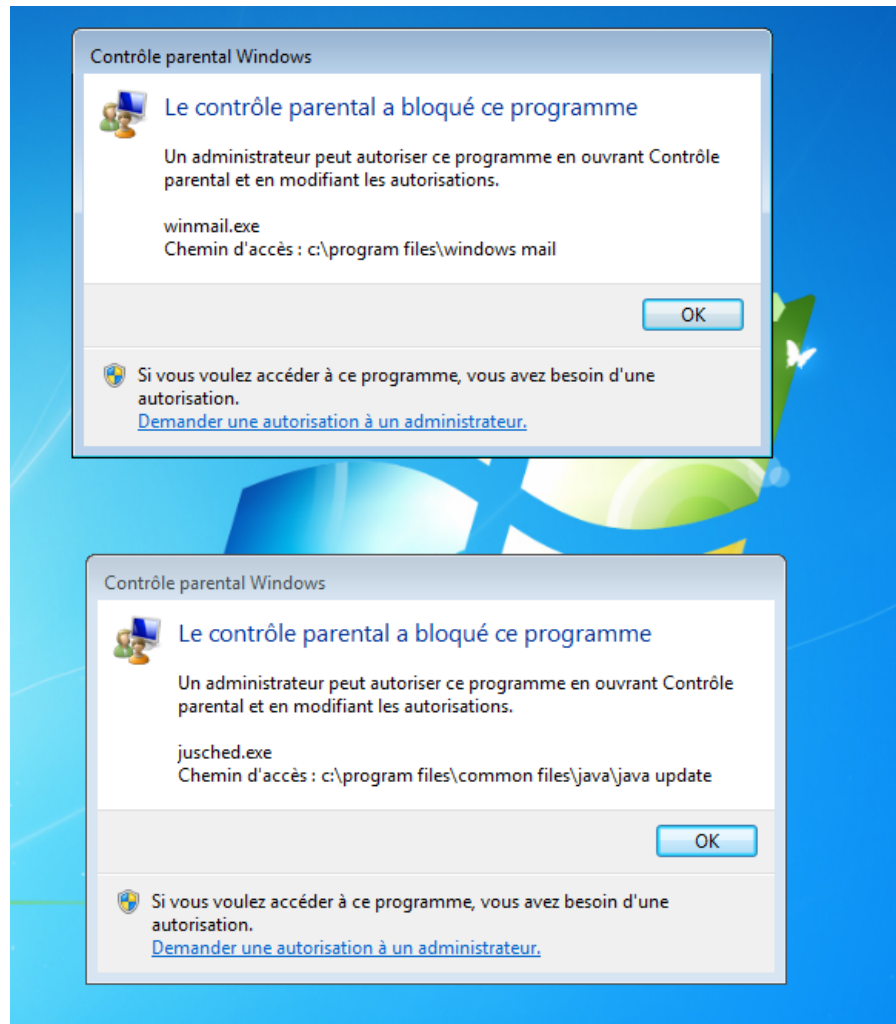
Contrôle parental Windows

Le contrôle parental a bloqué ce programme

Un administrateur peut autoriser ce programme en ouvrant Contrôle parental et en modifiant les autorisations.

winmail.exe
Chemin d'accès : c:\program files\windows mail

OK

Si vous voulez accéder à ce programme, vous avez besoin d'une autorisation.
Demander une autorisation à un administrateur.

Contrôle parental Windows

Le contrôle parental a bloqué ce programme

Un administrateur peut autoriser ce programme en ouvrant Contrôle parental et en modifiant les autorisations.

jusched.exe
Chemin d'accès : c:\program files\common files\java\java update

OK

Si vous voulez accéder à ce programme, vous avez besoin d'une autorisation.
Demander une autorisation à un administrateur.